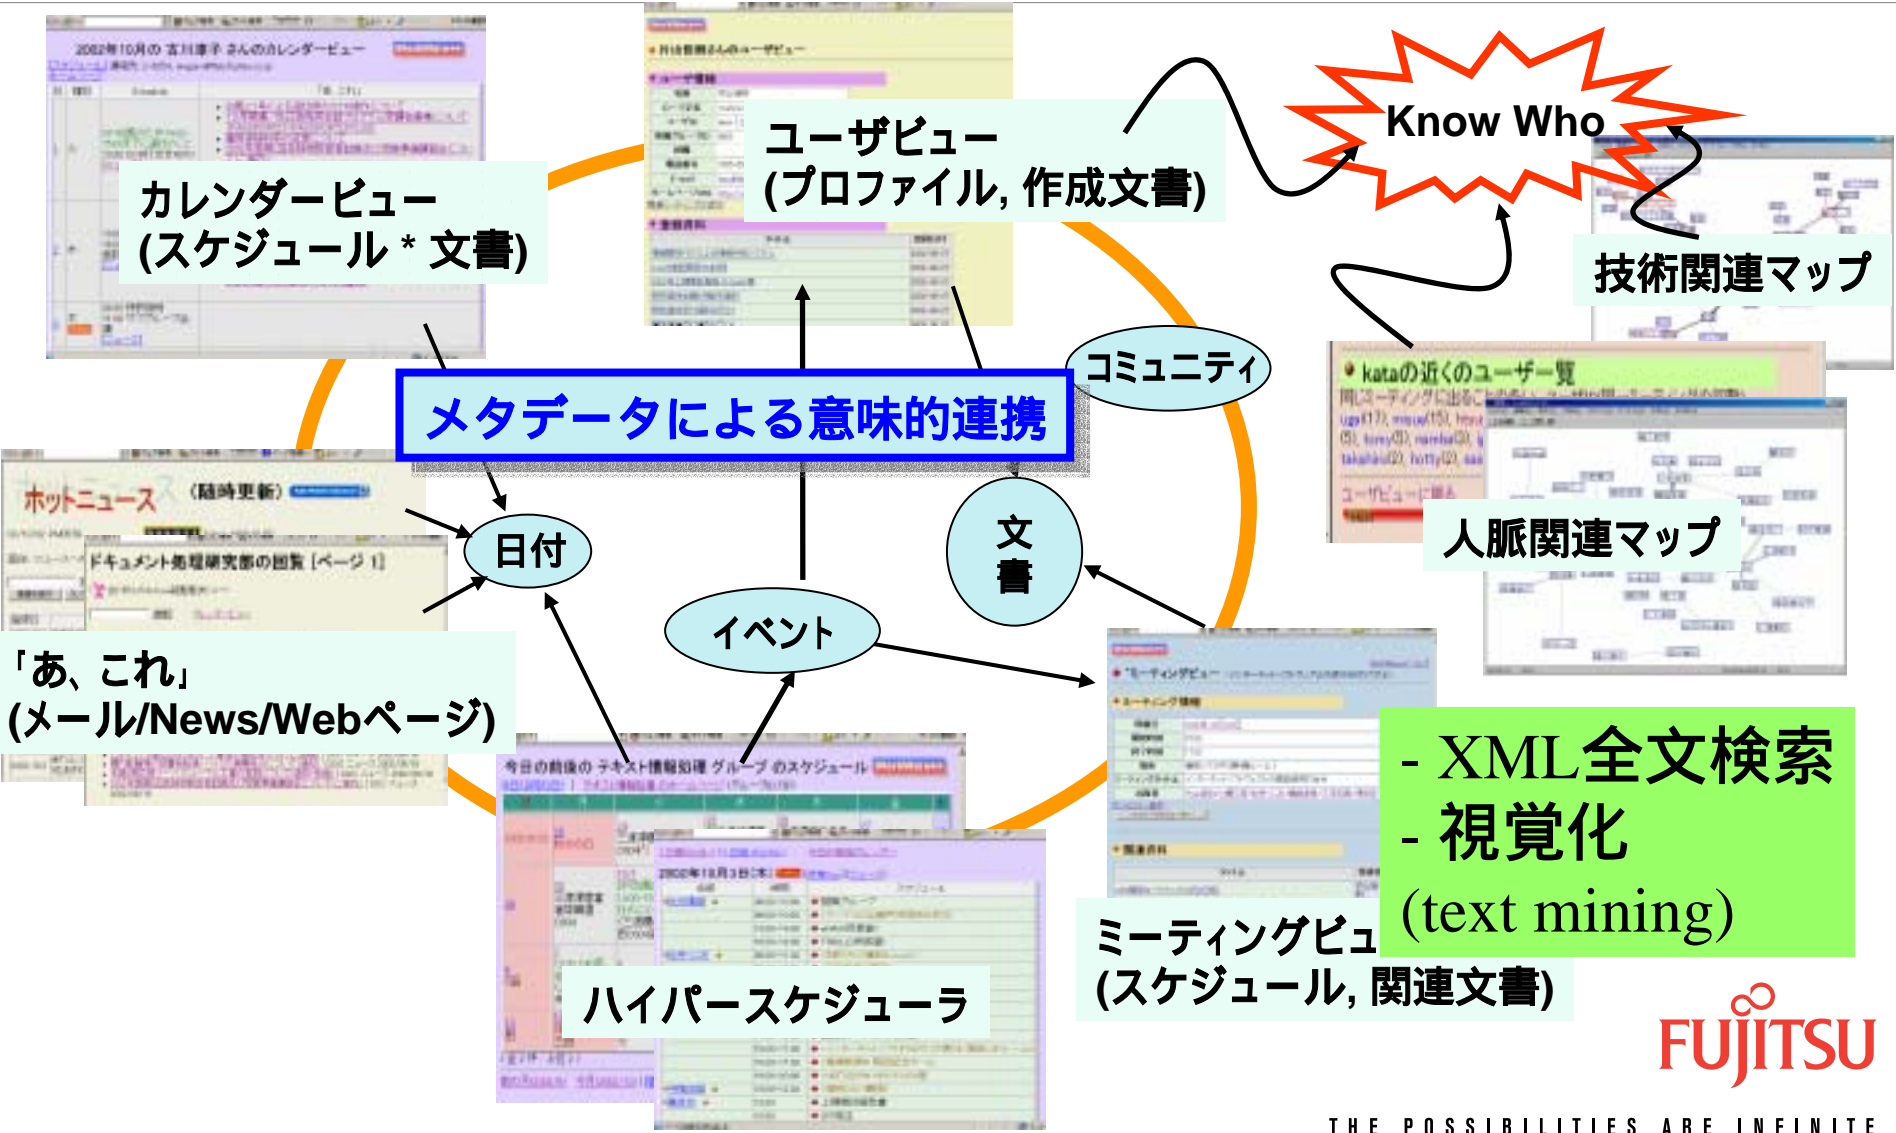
カレンダービュー
(スケジュール＊文書)

ユーザビュー
(プロファイル, 作成文書)

Know Who

技術関連マップ

kataの近くのユーザー一覧

人脈関連マップ

メタデータによる意味的連携

コミュニティ

ホットニュース (随時更新)

ドキュメント処理研究部の回覧 [ページ 1]

日付

文書

イベント

「あ、これ」
(メール/News/Webページ)

ハイパースケジューラ

ミーティングビュー
(スケジュール, 関連文書)

- XML全文検索
- 視覚化
(text mining)

FUJITSU
THE POSSIBILITIES ARE INFINITE